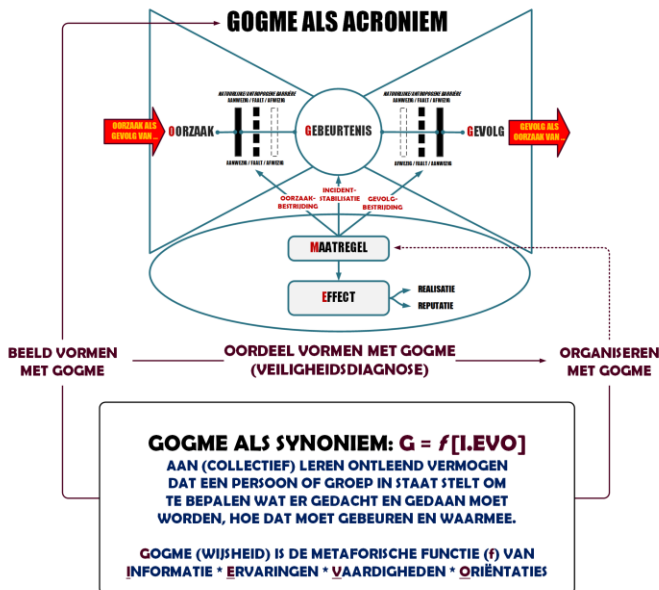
GOGME ALS ACRONIEM

OORZAAK ALS GEVOLG VAN...

OORZAAK

NATUURLIJKE/ANTROPOGENE BARRIÈRE
AANWEZIG / FAALT / AFWEZIG

AANWEZIG / FAALT / AFWEZIG

GEBEURTENIS

NATUURLIJKE/ANTROPOGENE BARRIÈRE
AANWEZIG / FAALT / AFWEZIG

AFWEZIG / FAALT / AANWEZIG

GEVOLG

GEVOLG ALS OORZAAK VAN...

OORZAAK-BESTRIJDING

INCIDENT-STABILISATIE

GEVOLG-BESTRIJDING

MAATREGEL

EFFECT

REALISATIE

REPUTATIE

BEELD VORMEN MET GOGME

OORDEEL VORMEN MET GOGME (VEILIGHEIDSDIAGNOSE)

ORGANISEREN MET GOGME

GOGME ALS SYNONIEM: G = $f$[I.EVO]

AAN (COLLECTIEF) LEREN ONTLEEND VERMOGEN DAT EEN PERSOON OF GROEP IN STAAT STELT OM TE BEPALEN WAT ER GEDACHT EN GEDAAN MOET WORDEN, HOE DAT MOET GEBEUREN EN WAARMEE.

GOGME (WIJSHEID) IS DE METAFORISCHE FUNCTIE ($f$) VAN INFORMATIE * ERVARINGEN * VAARDIGHEDEN * ORIËNTATIES